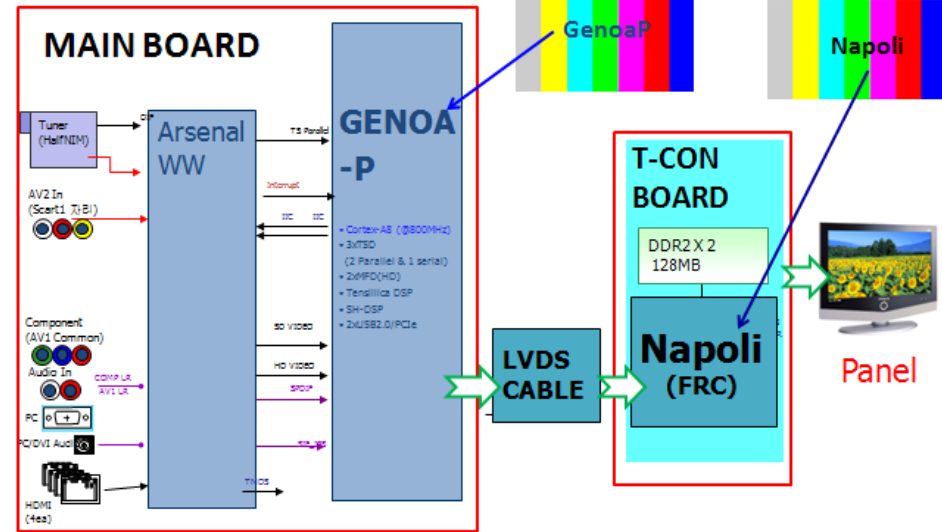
MAIN BOARD

Tuner (HalfNIM)

DIF

Arsenal WW

TS Parallel

GENOA -P

GenoaP

Napoli

AV2 In (Scart1 자비)

Interrupt

IIC IIC

• Cortex-A8 (@800MHz)
• 3xTSD (2 Parallel & 1 serial)
• 2xMFD(HD)
• Tensillica DSP
• SH-DSP
• 2xUSB2.0/PCIe

Component (AV1 Common)

SD VIDEO

HD VIDEO

Audio In

COMP LR
AV1 LR

SPDIF

PC

PC/DVI Audio

HDMI (4ea)

TMDS

LVDS CABLE

T-CON BOARD

DDR2 X 2 128MB

Napoli (FRC)

Panel